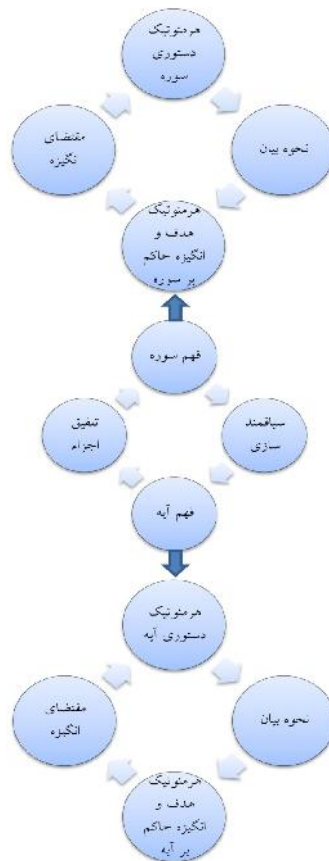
هرمنوتیک دستوری سوره

مقتضای انگیزه

نحوه بیان

هرمنوتیک هدف و انگیزه حاکم بر سوره

فهم سوره

تنفیق اجزاء

سیاقمند سازی

فهم آیه

هرمنوتیک دستوری آیه

مقتضای انگیزه

نحوه بیان

هرمنوتیک هدف و انگیزه حاکم بر آیه